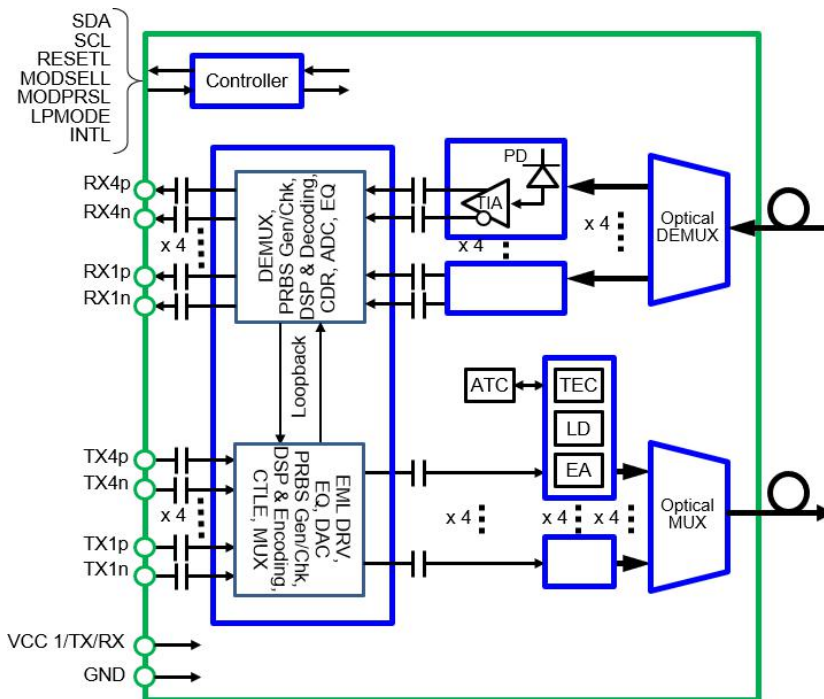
SDA
SCL
RESETL
MODSELL
MODPRSL
LPMODE
INTL

Controller

RX4p
RX4n
x 4
RX1p
RX1n

DEMUX, PRBS Gen/Chk, DSP & Decoding, CDR, ADC, EQ

PD
TIA
x 4
x 4
Optical DEMUX

Loopback

ATC
TEC
LD
EA

TX4p
TX4n
x 4
TX1p
TX1n

EML DRV, EQ, DAC, PRBS Gen/Chk, DSP & Encoding, CTLE, MUX

x 4
x 4
x 4
Optical MUX

VCC 1/TX/RX
GND